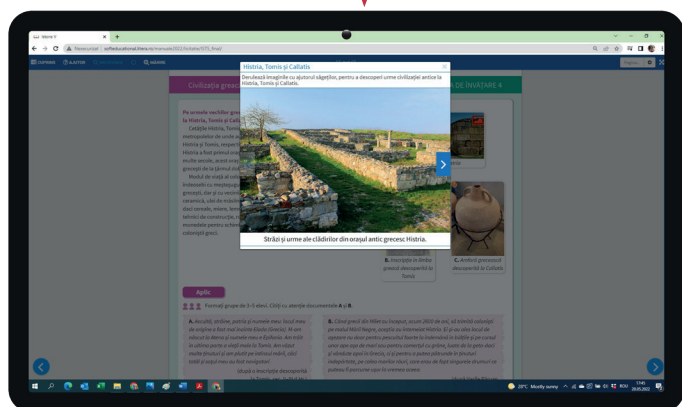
Istorie V

Not secure | ctfeducational.litera.ro/manuale2022/Istoria/5TS_final/

CUPRINS  AJUTOR  ZOOM

Histria, Tomis și Callatis

Derulează imaginile cu ajutorul săgeților, pentru a descoperi urme civilizației antice la Histria, Tomis și Callatis.

Străzi și urme ale clădirilor din orașul antic grecesc Histria.

Civilizația greacă

DE ÎNVĂȚARE 4

Pe urmele vechilor greci la Histria, Tomis și Callatis

B. Inscripție în limba greacă descoperită la Tomis

C. Amforă grecească descoperită la Callatis

Aplic

Formați grupe de 3-5 elevi. Citiți cu atenție documentele A și B.

20°C Mostly sunny

ROU 29.05.2022